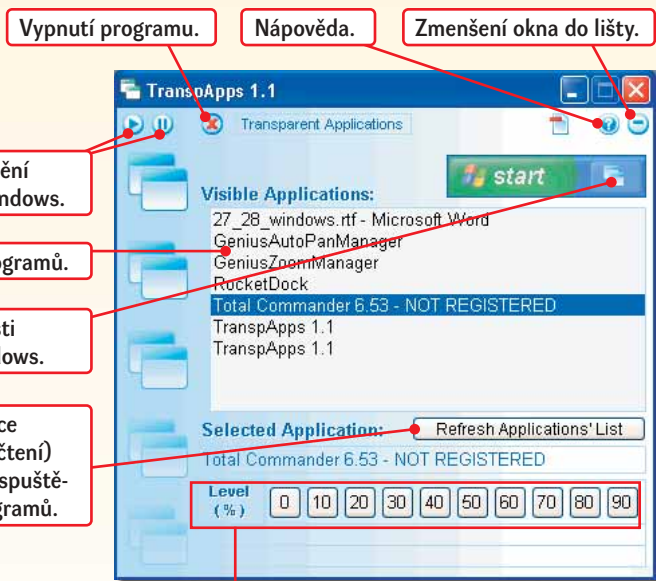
Vypnutí programu.

Nápověda.

Zmenšení okna do lišty.

TranspApps 1.1

Transparent Applications

ění
ndows.

start

Visible Applications:

27_28_windows.rtf - Microsoft Word
GeniusAutoPanManager
GeniusZoomManager
RocketDock
Total Commander 6.53 - NOT REGISTERED
TranspApps 1.1
TranspApps 1.1

ogramů.

ti
ows.

ce
čtení)
spuště-
gramů.

Selected Application:

Refresh Applications' List

Total Commander 6.53 - NOT REGISTERED

Level
(%)

| 0 | 10 | 20 | 30 | 40 | 50 | 60 | 70 | 80 | 90 |
|---|---|---|---|---|---|---|---|---|---|